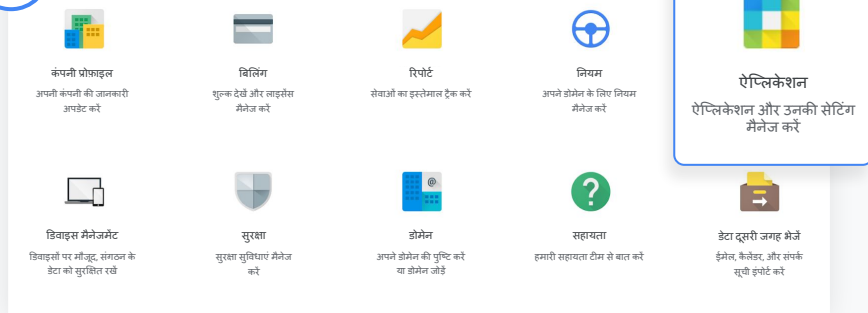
कंपनी प्रोफ़ाइल
अपनी कंपनी की जानकारी अपडेट करें

बिलिंग
शुल्क देखें और लाइसेंस मैनेज करें

रिपोर्ट
सेवाओं का इस्तेमाल ट्रैक करें

नियम
अपने डोमेन के लिए नियम मैनेज करें

ऐप्लिकेशन
ऐप्लिकेशन और उनकी सेटिंग मैनेज करें

डिवाइस मैनेजमेंट
डिवाइसों पर मौजूद, संगठन के डेटा को सुरक्षित रखें

सुरक्षा
सुरक्षा सुविधाएं मैनेज करें

डोमेन
अपने डोमेन की पुष्टि करें या डोमेन जोड़ें

सहायता
हमारी सहायता टीम से बात करें

डेटा दूसरी जगह भेजें
ईमेल, कैलेंडर, और संपर्क सूची इंपोर्ट करें